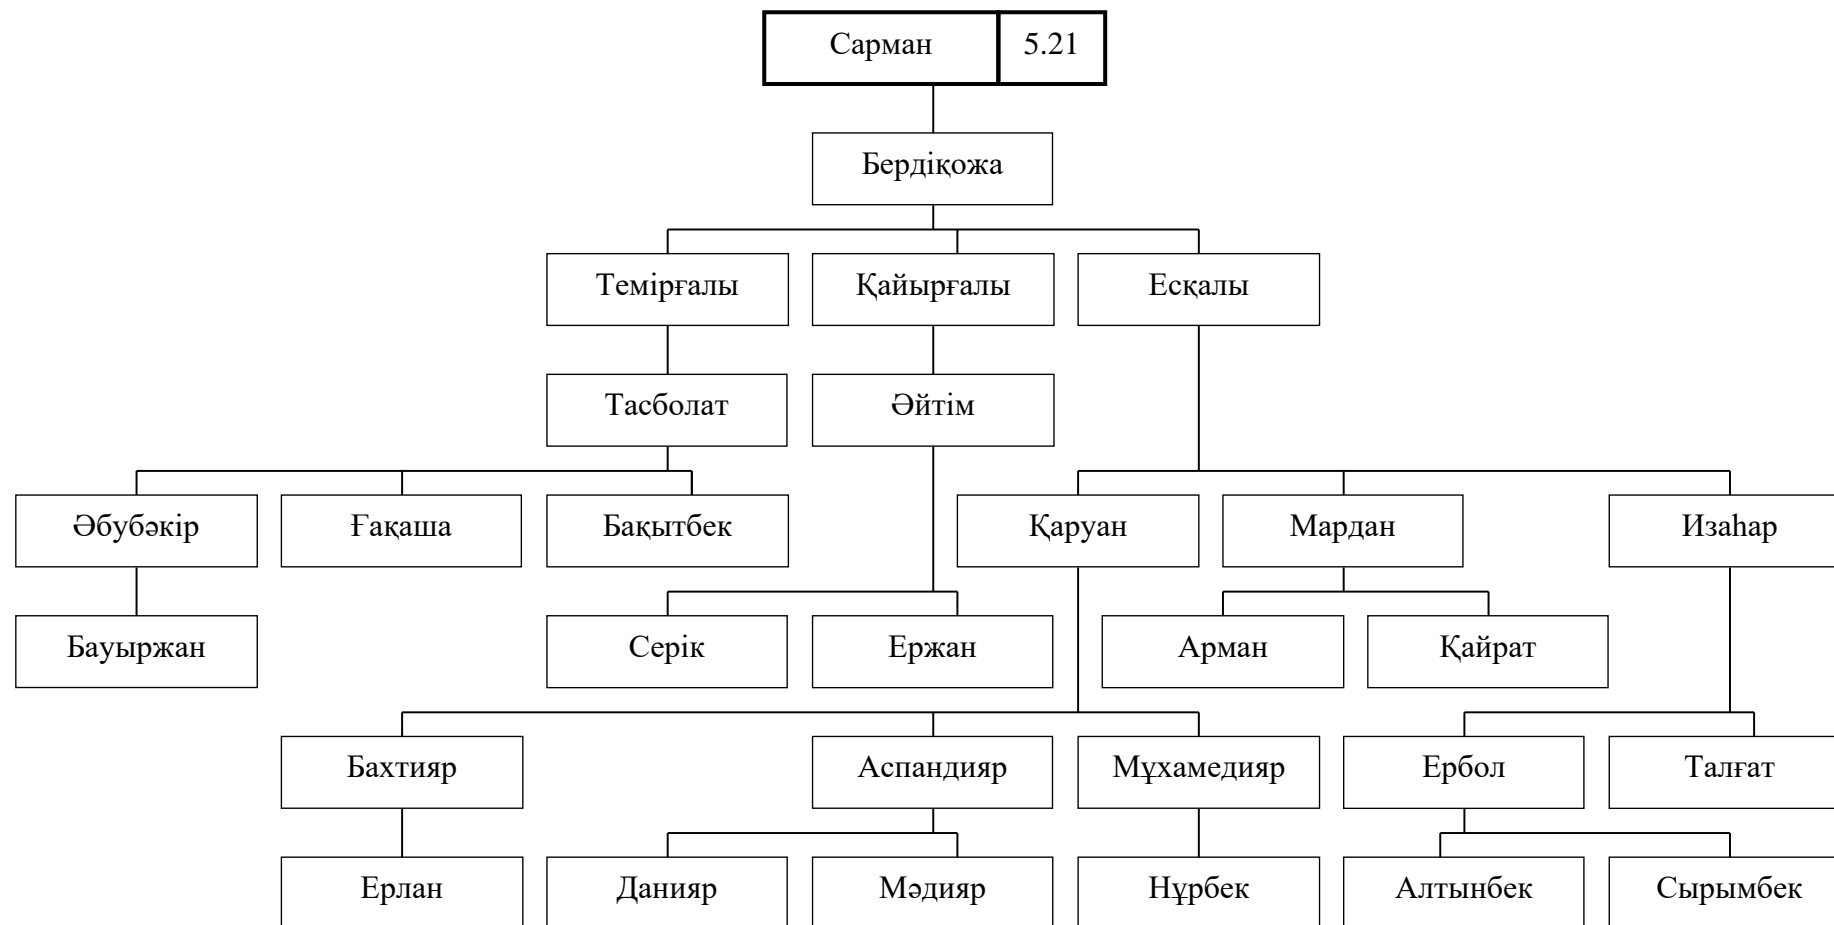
Сарман 5.21

Бердіқожа

Темірғалы
Қайырғалы
Есқалы

Тасболат
Әйтім

Әубәкір
Ғақаша
Бақытбек
Қаруан
Мардан
Изаһар

Бауыржан
Серік
Ержан
Арман
Қайрат

Бахтияр
Аспандияр
Мұхамедияр
Ербол
Талғат

Ерлан
Данияр
Мәдияр
Нұрбек
Алтынбек
Сырымбек